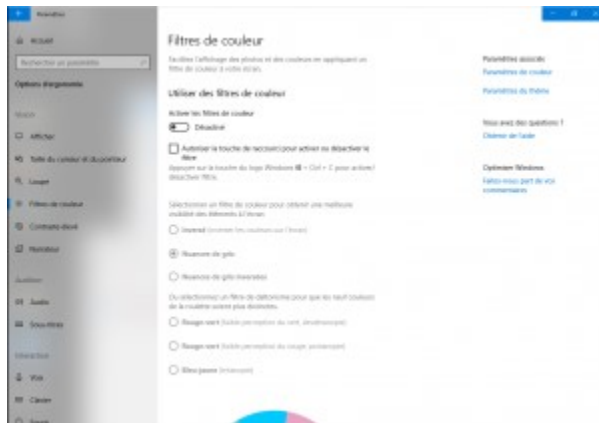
Paramètres

Accueil

Rechercher un paramètre

Options d'ergonomie

Vision

Afficher

Taille du curseur et du pointeur

Loupe

Filtres de couleur

Contraste élevé

Narrateur

Audition

Audio

Sous-titres

Interaction

Voix

Clavier

Souris

Filtres de couleur

Facilitez l'affichage des photos et des couleurs en appliquant un filtre de couleur à votre écran.

Utiliser des filtres de couleur

Activer les filtres de couleur

Désactivé

Autoriser la touche de raccourci pour activer ou désactiver le filtre

Appuyer sur la touche du logo Windows + Ctrl + C pour activer/désactiver filtre.

Sélectionnez un filtre de couleur pour obtenir une meilleure visibilité des éléments à l'écran.

Inversé (inversion des couleurs sur l'écran)

Nuances de gris

Nuances de gris inversées

Ou sélectionnez un filtre de daltonisme pour que les neuf couleurs de la roulette soient plus distinctes.

Rouge-vert (faible perception du vert, deutéranopie)

Rouge-vert (faible perception du rouge, protanopie)

Bleu-jaune (tritanopie)

Paramètres associés

Paramètres de couleur

Paramètres du thème

Vous avez des questions ?

Obtenir de l'aide

Optimiser Windows

Faites-nous part de vos commentaires